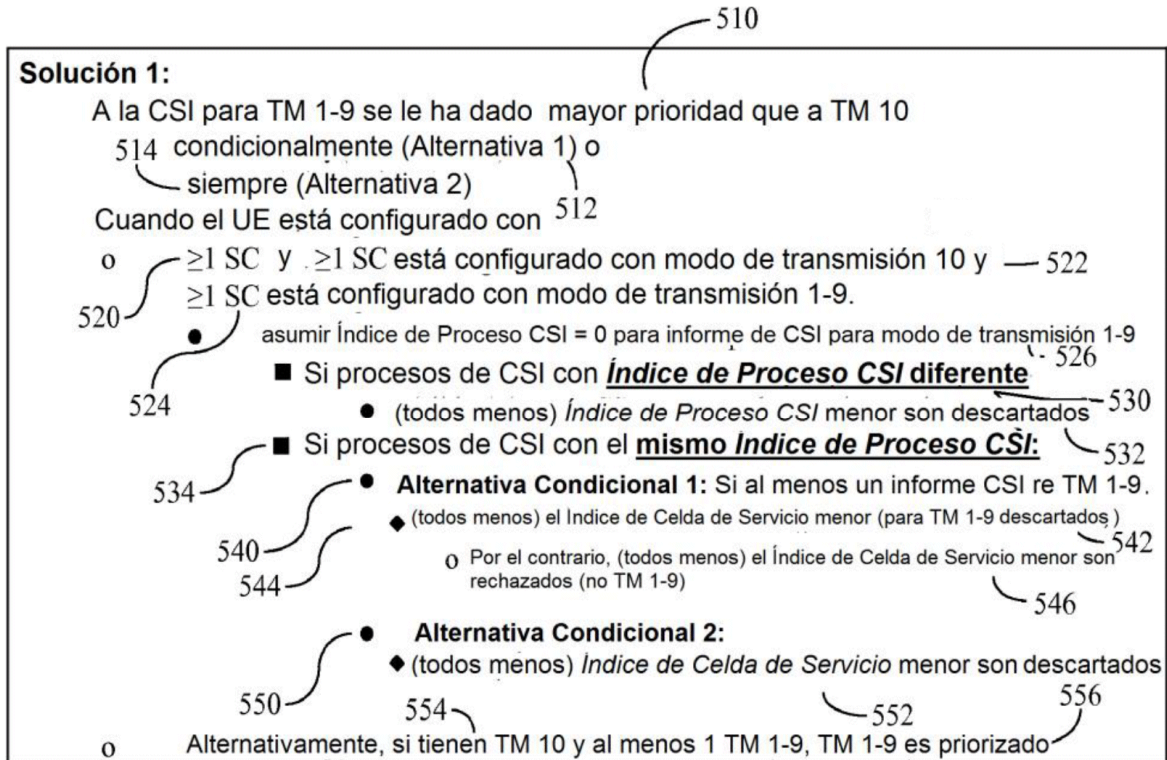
510

**Solución 1:**

A la CSI para TM 1-9 se le ha dado mayor prioridad que a TM 10

514 condicionalmente (Alternativa 1) o

siempre (Alternativa 2)

512

Cuando el UE está configurado con

o $\geq 1$ SC y $\geq 1$ SC está configurado con modo de transmisión 10 y 522

$\geq 1$ SC está configurado con modo de transmisión 1-9.

520

● asumir Índice de Proceso CSI = 0 para informe de CSI para modo de transmisión 1-9

526

■ Si procesos de CSI con ***Índice de Proceso CSI* diferente**

524

530

● (todos menos) *Índice de Proceso CSI* menor son descartados

■ Si procesos de CSI con el **mismo *Índice de Proceso CSI*:**

532

534

● **Alternativa Condicional 1:** Si al menos un informe CSI re TM 1-9.

◆ (todos menos) el Indice de Celda de Servicio menor (para TM 1-9 descartados)

540

542

544

o Por el contrario, (todos menos) el Índice de Celda de Servicio menor son rechazados (no TM 1-9)

546

● **Alternativa Condicional 2:**

◆ (todos menos) *Índice de Celda de Servicio* menor son descartados

550

554

552

556

o Alternativamente, si tienen TM 10 y al menos 1 TM 1-9, TM 1-9 es priorizado